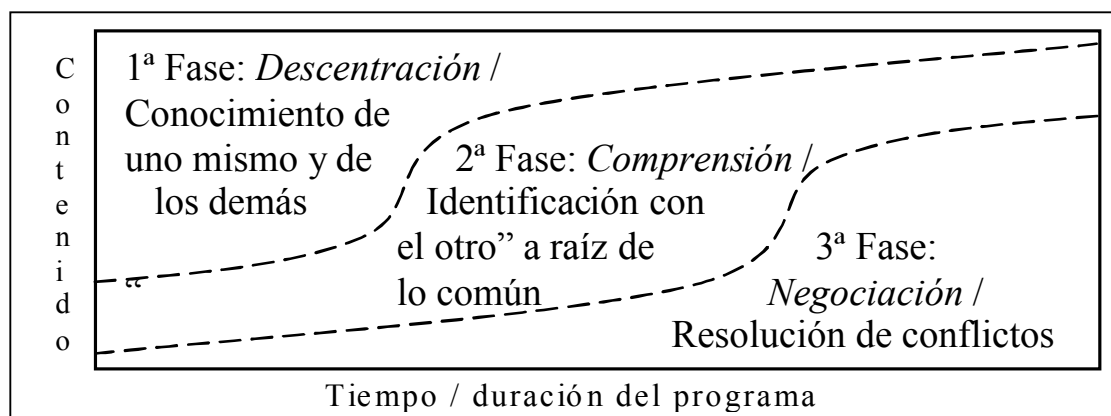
C
o
n
t
e
n
i
d
o

1ª Fase: *Descentración* / Conocimiento de uno mismo y de los demás

2ª Fase: *Comprensión* / Identificación con el otro" a raíz de lo común

"

3ª Fase: *Negociación* / Resolución de conflictos

Tiempo / duración del programa